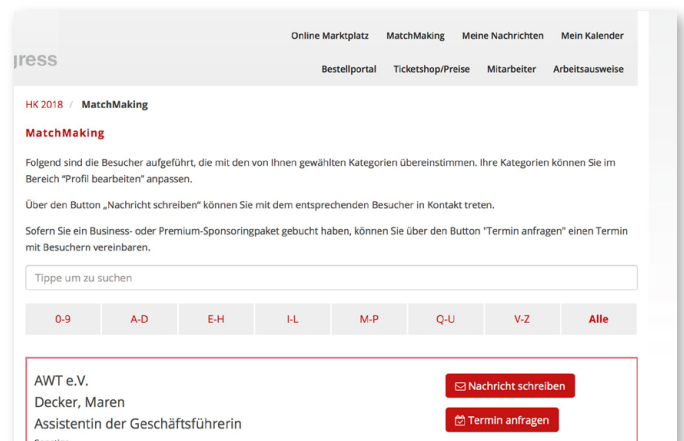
gress

Online Marktplatz MatchMaking Meine Nachrichten Mein Kalender

Bestellportal Ticketshop/Preise Mitarbeiter Arbeitsausweise

HK 2018 / MatchMaking

MatchMaking

Folgend sind die Besucher aufgeführt, die mit den von Ihnen gewählten Kategorien übereinstimmen. Ihre Kategorien können Sie im Bereich "Profil bearbeiten" anpassen.

Über den Button „Nachricht schreiben" können Sie mit dem entsprechenden Besucher in Kontakt treten.

Sofern Sie ein Business- oder Premium-Sponsoringpaket gebucht haben, können Sie über den Button "Termin anfragen" einen Termin mit Besuchern vereinbaren.

Tippe um zu suchen

| 0-9 | A-D | E-H | I-L | M-P | Q-U | V-Z | Alle |
|---|---|---|---|---|---|---|---|

AWT e.V.
Decker, Maren
Assistentin der Geschäftsführerin

Nachricht schreiben

Termin anfragen

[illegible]